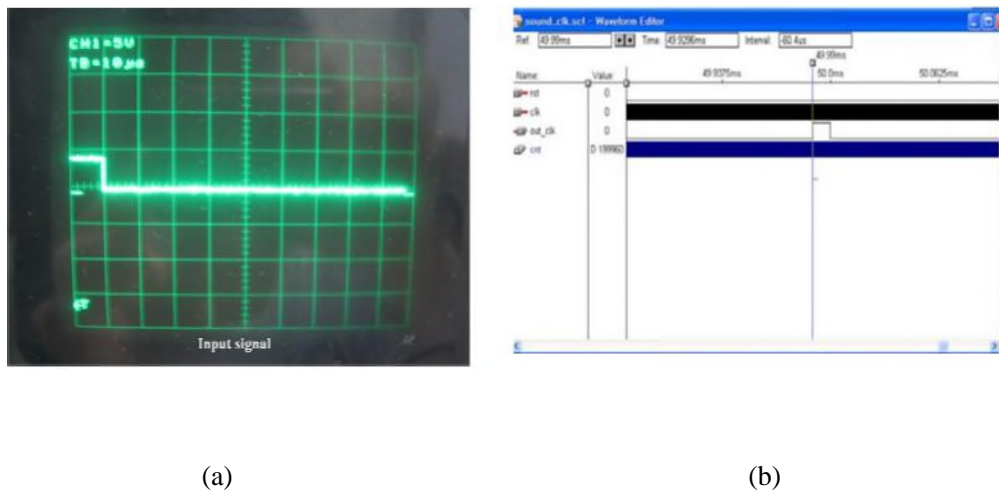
CH1=5V
TB=10μs

Input signal

sound_clk.scf - Waveform Editor

Ref: 49.99ms Time: 49.9296ms Interval: -60.4us

49.99ms

Name: Value: 49.9375ms 50.0ms 50.0625ms

rst 0

clk 0

out_clk 0

cnt D 199960

(a) (b)